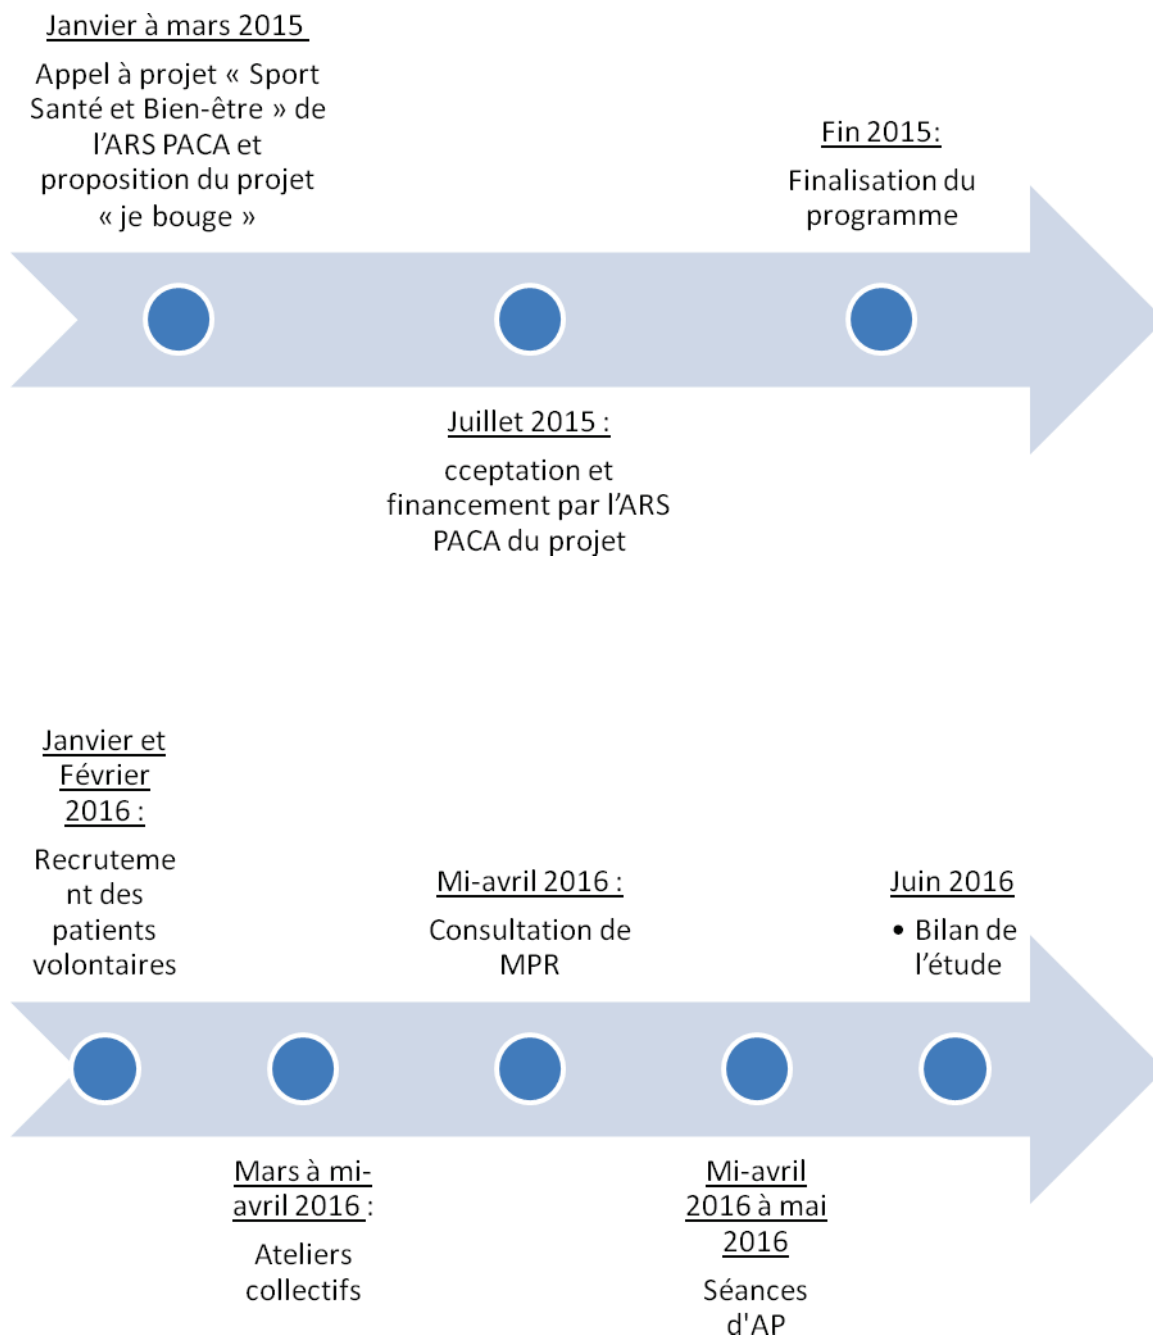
Janvier à mars 2015

Appel à projet « Sport Santé et Bien-être » de l'ARS PACA et proposition du projet « je bouge »

Fin 2015:

Finalisation du programme

Juillet 2015 :

cceptation et financement par l'ARS PACA du projet

Janvier et Février 2016 :

Recrutement des patients volontaires

Mi-avril 2016 :

Consultation de MPR

Juin 2016

• Bilan de l'étude

Mars à mi-avril 2016 :

Ateliers collectifs

Mi-avril 2016 à mai 2016

Séances d'AP